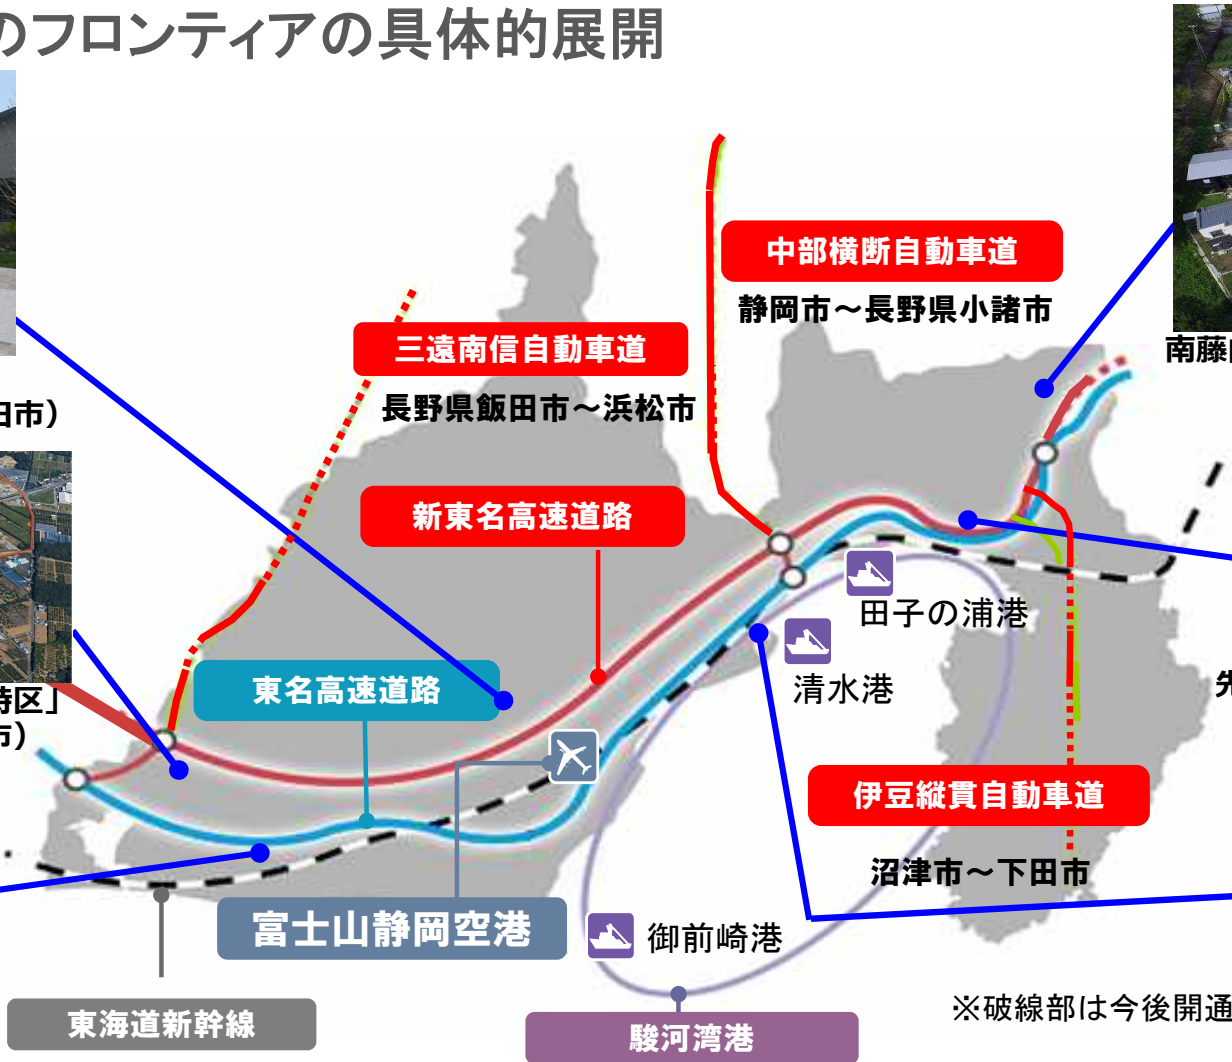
のフロンティアの具体的展開

中部横断自動車道
静岡市～長野県小諸市

三遠南信自動車道
長野県飯田市～浜松市

南藤

田市）

新東名高速道路

田子の浦港

清水港

東名高速道路

特区」
市）

伊豆縦貫自動車道
沼津市～下田市

富士山静岡空港

御前崎港

東海道新幹線

駿河湾港

※破線部は今後開通